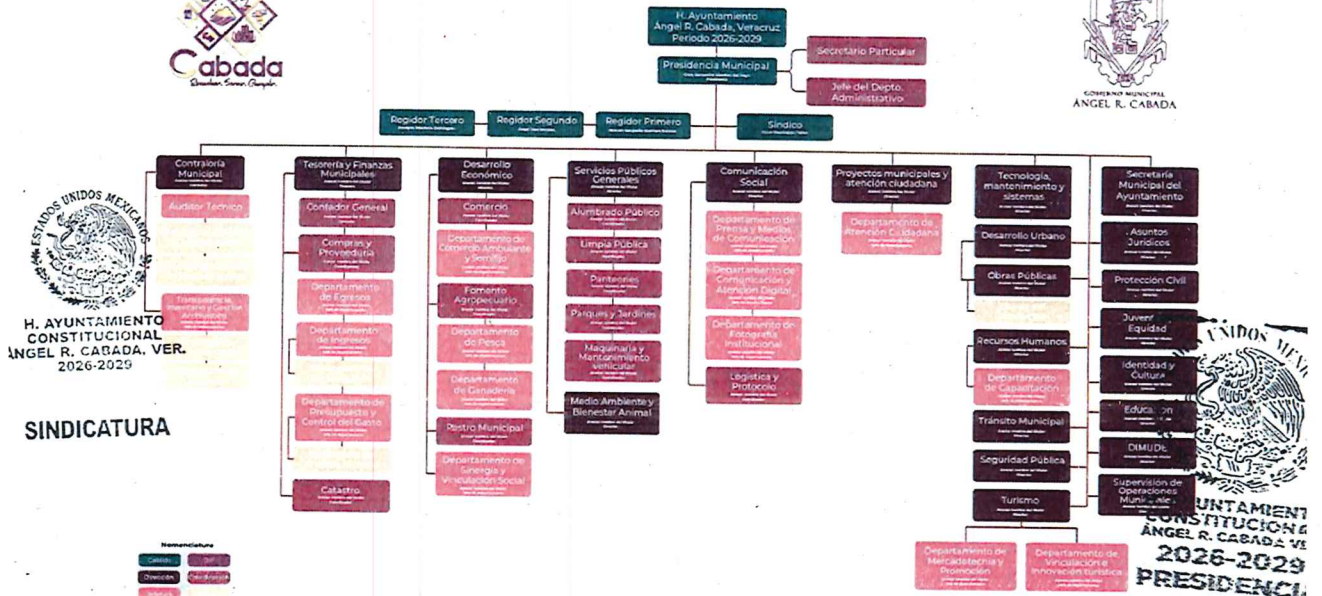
Cabada
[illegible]

H. Ayuntamiento
Ángel R. Cabada, Veracruz
Periodo 2026-2029

Presidencia Municipal
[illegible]

Secretario Particular

Jefe del Depto. Administrativo

GOBIERNO MUNICIPAL
ÁNGEL R. CABADA

Regidor Tercero
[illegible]

Regidor Segundo
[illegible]

Regidor Primero
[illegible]

Síndico
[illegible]

Contraloría Municipal
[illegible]

Auditor Técnico

Transparencia, Inventario y Gestión Archivos

Tesorería y Finanzas Municipales
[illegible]

Contador General

Compras y Proveeduría

Departamento de Egresos

Departamento de Ingresos

Departamento de Presupuesto y Control del Gasto

Catastro

Desarrollo Económico
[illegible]

Comercio

Departamento de Comercio Ambulante y Semifijo

Fomento Agropecuario

Departamento de Pesca

Departamento de Ganadería

Rastro Municipal

Departamento de Sinergia y Vinculación Social

Servicios Públicos Generales
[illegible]

Alumbrado Público

Limpia Pública

Panteones

Parques y Jardines

Maquinaria y Mantenimiento Vehicular

Medio Ambiente y Bienestar Animal

Comunicación Social
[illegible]

Departamento de Prensa y Medios de Comunicación

Departamento de Comunicación y Atención Digital

Departamento de Fotografía Institucional

Logística y Protocolo

Proyectos municipales y atención ciudadana

Departamento de Atención Ciudadana

Tecnología, mantenimiento y sistemas

Desarrollo Urbano

Obras Públicas

Recursos Humanos

Departamento de Capacitación

Tránsito Municipal

Seguridad Pública

Turismo

Departamento de Mercadotecnia y Promoción

Departamento de Vinculación e Innovación turística

Secretaría Municipal del Ayuntamiento

Asuntos Jurídicos

Protección Civil

Juventud y Equidad

Identidad y Cultura

Educación

DIMUDE

Supervisión de Operaciones Municipales

ESTADOS UNIDOS MEXICANOS
H. AYUNTAMIENTO CONSTITUCIONAL ÁNGEL R. CABADA, VER.
2026-2029

SINDICATURA

Nomenclatura
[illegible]

ESTADOS UNIDOS MEXICANOS
H. AYUNTAMIENTO CONSTITUCIONAL ÁNGEL R. CABADA VER.
2026-2029
PRESIDENCIA